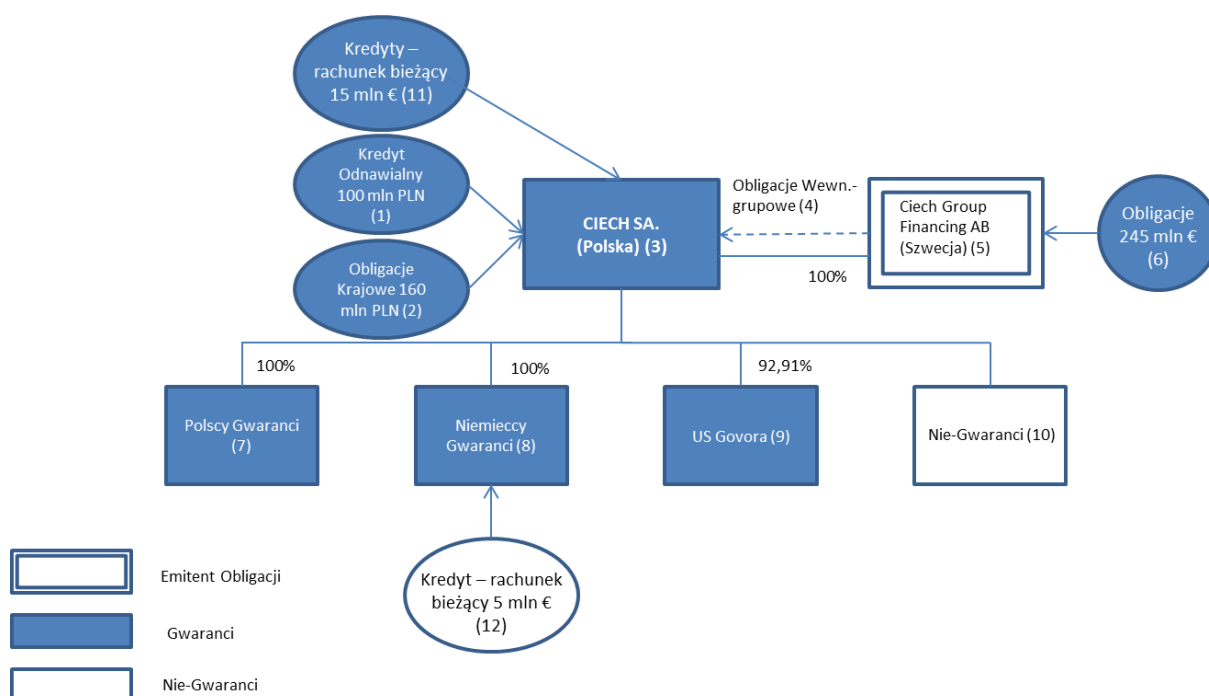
Kredyty – rachunek bieżący 15 mln € (11)

Kredyt Odnawialny 100 mln PLN (1)

Obligacje Krajowe 160 mln PLN (2)

CIECH SA. (Polska) (3)

Obligacje Wewn.-grupowe (4)

Ciech Group Financing AB (Szwecja) (5)

100%

Obligacje 245 mln € (6)

100%

100%

92,91%

Polscy Gwaranci (7)

Niemieccy Gwaranci (8)

US Govora (9)

Nie-Gwaranci (10)

Kredyt – rachunek bieżący 5 mln € (12)

Emitent Obligacji

Gwaranci

Nie-Gwaranci